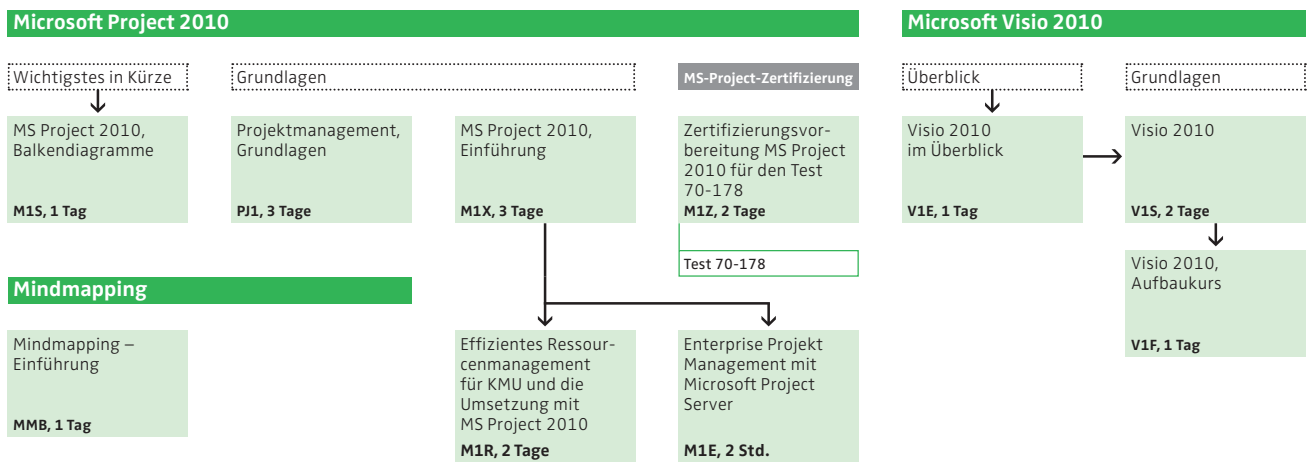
Microsoft Project 2010

Wichtigstes in Kürze

Grundlagen

MS-Project-Zertifizierung

MS Project 2010, Balkendiagramme

M1S, 1 Tag

Projektmanagement, Grundlagen

PJ1, 3 Tage

MS Project 2010, Einführung

M1X, 3 Tage

Zertifizierungsvorbereitung MS Project 2010 für den Test 70-178

M1Z, 2 Tage

Test 70-178

Mindmapping

Mindmapping – Einführung

MMB, 1 Tag

Effizientes Ressourcenmanagement für KMU und die Umsetzung mit MS Project 2010

M1R, 2 Tage

Enterprise Projekt Management mit Microsoft Project Server

M1E, 2 Std.

Microsoft Visio 2010

Überblick

Grundlagen

Visio 2010 im Überblick

V1E, 1 Tag

Visio 2010

V1S, 2 Tage

Visio 2010, Aufbaukurs

V1F, 1 Tag